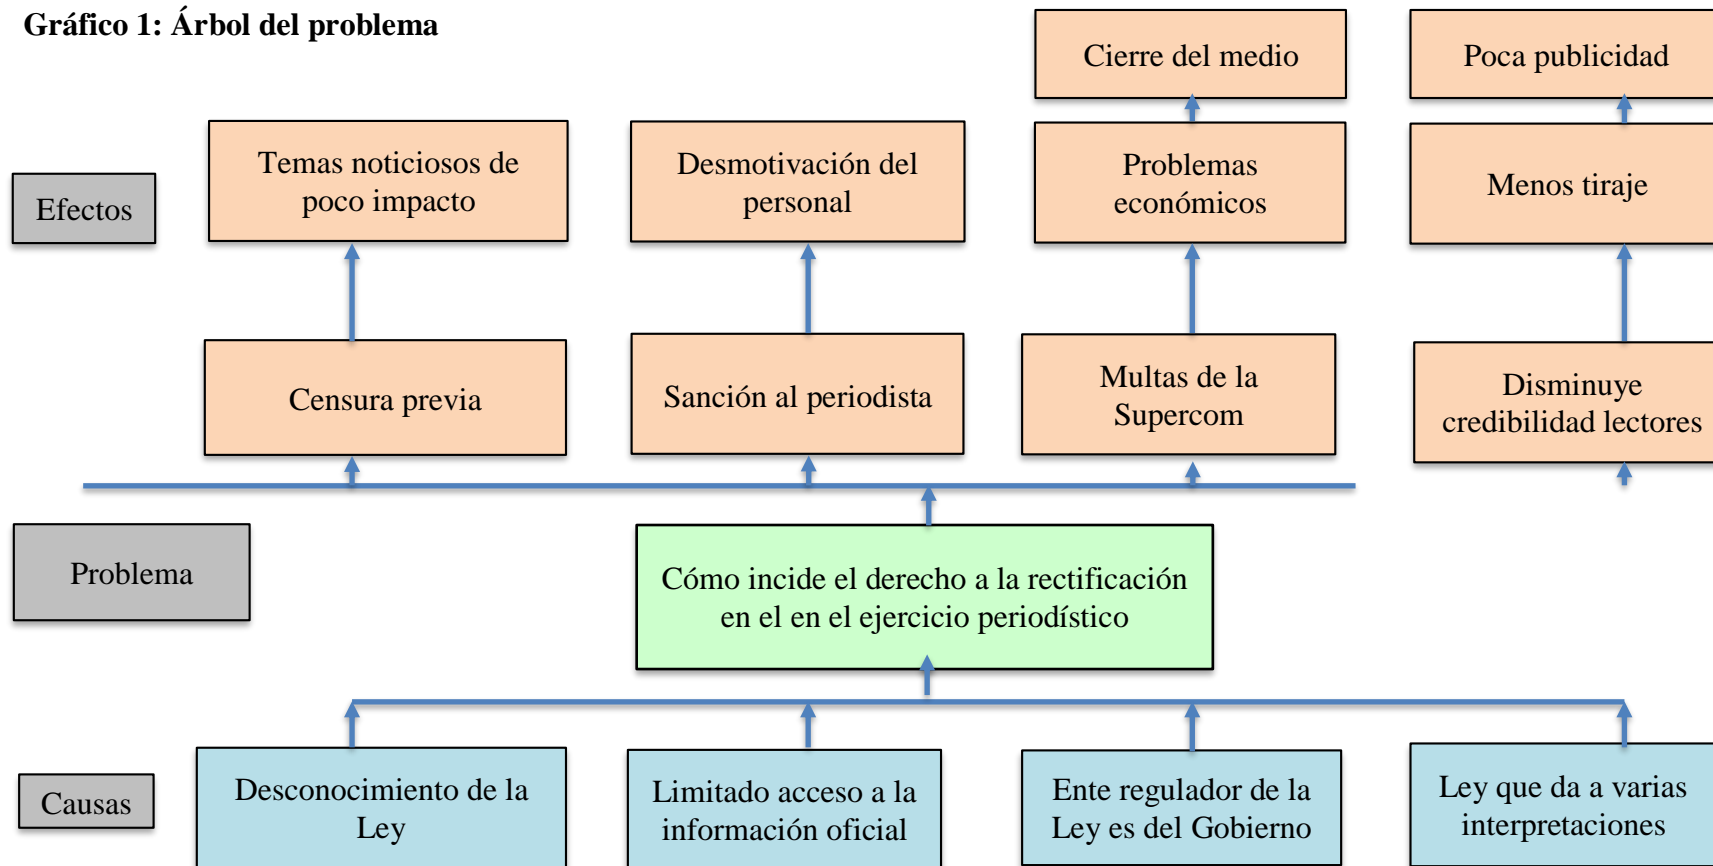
Gráfico 1: Árbol del problema

Cierre del medio

Poca publicidad

Efectos

Temas noticiosos de poco impacto

Desmotivación del personal

Problemas económicos

Menos tiraje

Censura previa

Sanción al periodista

Multas de la Supercom

Disminuye credibilidad lectores

Problema

Cómo incide el derecho a la rectificación en el en el ejercicio periodístico

Causas

Desconocimiento de la Ley

Limitado acceso a la información oficial

Ente regulador de la Ley es del Gobierno

Ley que da a varias interpretaciones